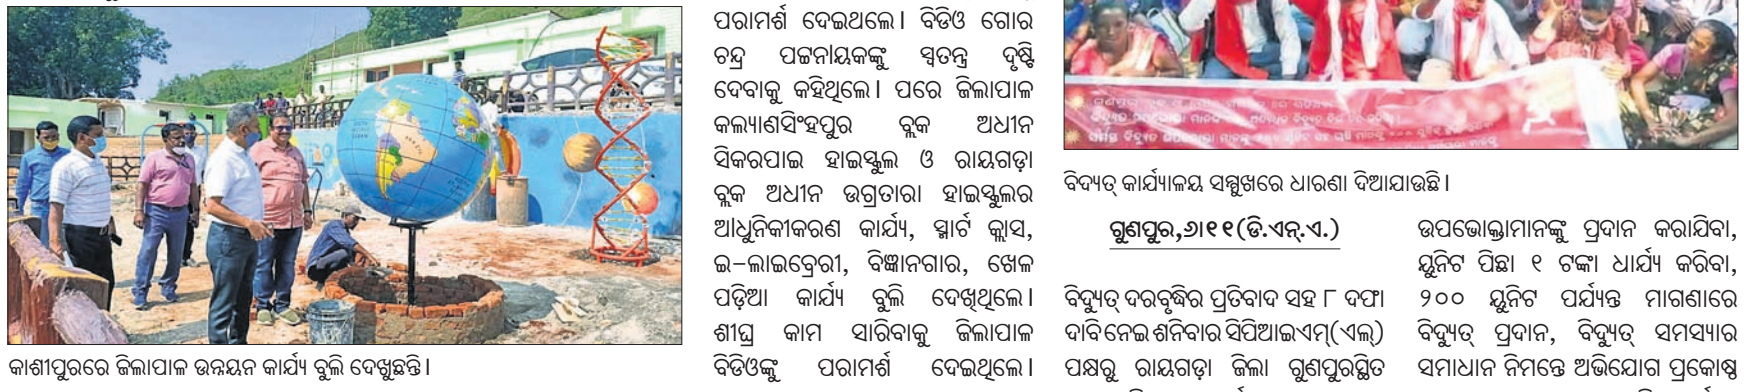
କାଶୀପୁରରେ ଜିଲାପାଳ ଉନ୍ନୟନ କାର୍ଯ୍ୟ ବୁଲି ଦେଖୁଛନ୍ତି।

ପରାମର୍ଶ ଦେଇଥଲେ। ବିଡିଓ ଗୋର ଚନ୍ଦ୍ର ପଟ୍ଟନାୟକଙ୍କୁ ସ୍ୱତନ୍ତ୍ର ଦୃଷ୍ଟି ଦେବାକୁ କହିଥିଲେ। ପରେ ଜିଲାପାଳ କଲ୍ୟାଣସିଂହପୁର ବ୍ଲକ ଅଧୀନ ସିକରପାଇ ହାଇସ୍କୁଲ ଓ ରାୟଗଡ଼ା ବ୍ଲକ ଅଧୀନ ଉଗ୍ରତାରା ହାଇସ୍କୁଲର ଆଧୁନିକୀକରଣ କାର୍ଯ୍ୟ, ସ୍ମାର୍ଟ କ୍ଲାସ, ଇ-ଲାଇବ୍ରେରୀ, ବିଜ୍ଞାନଗାର, ଖେଳ ପଡ଼ିଆ କାର୍ଯ୍ୟ ବୁଲି ଦେଖିଥିଲେ। ଶୀଘ୍ର କାମ ସାରିବାକୁ ଜିଲାପାଳ ବିଡିଓଙ୍କୁ ପରାମର୍ଶ ଦେଇଥିଲେ।

ବିଦ୍ୟୁତ୍ କାର୍ଯ୍ୟାଳୟ ସମ୍ମୁଖରେ ଧାରଣା ଦିଆଯାଉଛି।

ଗୁଣପୁର,୬।୧୧(ଡି.ଏନ୍.ଏ.)

ବିଦ୍ୟୁତ୍ ଦରବୃଦ୍ଧିର ପ୍ରତିବାଦ ସହ ୮ ଦଫା ଦାବିନେଇ ଶନିବାର ସିପିଆଇଏମ୍(ଏଲ୍) ପକ୍ଷରୁ ରାୟଗଡ଼ା ଜିଲା ଗୁଣପୁରସ୍ଥିତ

ଉପଭୋକ୍ତାମାନଙ୍କୁ ପ୍ରଦାନ କରାଯିବା, ୟୁନିଟ ପିଛା ୧ ଟଙ୍କା ଧାର୍ଯ୍ୟ କରିବା, ୨୦୦ ୟୁନିଟ ପର୍ଯ୍ୟନ୍ତ ମାଗଣାରେ ବିଦ୍ୟୁତ୍ ପ୍ରଦାନ, ବିଦ୍ୟୁତ୍ ସମସ୍ୟାର ସମାଧାନ ନିମନ୍ତେ ଅଭିଯୋଗ ପ୍ରକୋଷ୍ଠ